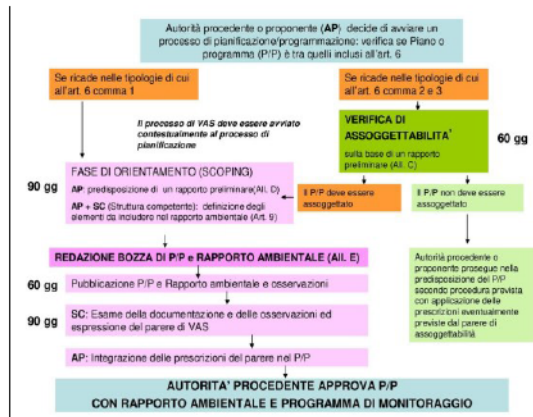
Autorità procedente o proponente (**AP**) decide di avviare un processo di pianificazione/programmazione: verifica se Piano o programma (P/P) è tra quelli inclusi all'art. 6

Se ricade nelle tipologie di cui all'art. 6 comma 1

Se ricade nelle tipologie di cui all'art. 6 comma 2 e 3

Il processo di VAS deve essere avviato contestualmente al processo di pianificazione

VERIFICA DI ASSOGGETTABILITA'

sulla base di un rapporto preliminare (All. C)

60 gg

FASE DI ORIENTAMENTO (SCOPING)

90 gg

AP: predisposizione di un rapporto preliminare(All. D)

AP + SC (Struttura competente): definizione degli elementi da includere nel rapporto ambientale (Art. 9)

Il P/P deve essere assoggettato

Il P/P non deve essere assoggettato

REDAZIONE BOZZA DI P/P e RAPPORTO AMBIENTALE (All. E)

60 gg

Pubblicazione P/P e Rapporto ambientale e osservazioni

90 gg

SC: Esame della documentazione e delle osservazioni ed espressione del parere di VAS

AP: Integrazione delle prescrizioni del parere nel P/P

Autorità procedente o proponente prosegue nella predisposizione del P/P secondo procedura prevista con applicazione delle prescrizioni eventualmente previste dal parere di assoggettabilità

AUTORITA' PROCEDENTE APPROVA P/P CON RAPPORTO AMBIENTALE E PROGRAMMA DI MONITORAGGIO